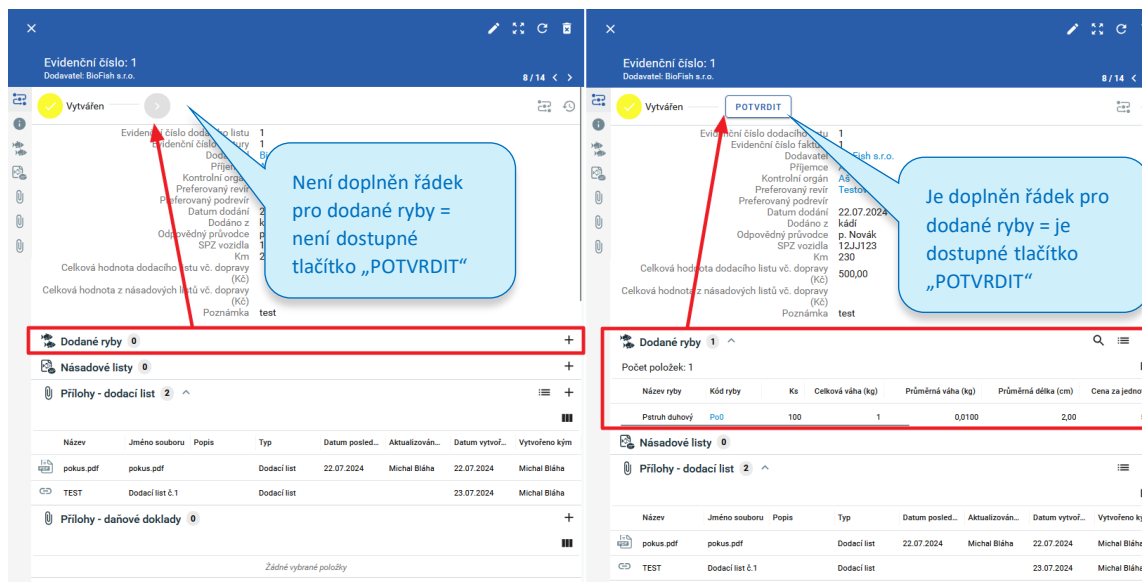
Evidenční číslo: 1
Dodavatel: BioFish s.r.o.

8 / 14

Vytvářen

Evidenční číslo dodacího listu 1
Evidenční číslo faktury 1
Dodavatel Bi
Příjemce
Kontrolní orgán
Preferovaný revír
Preferovaný podrevír
Datum dodání 2
Dodáno z k
Odpovědný průvodce p
SPZ vozidla 1
Km 2
Celková hodnota dodacího listu vč. dopravy (Kč)
Celková hodnota z násadových listů vč. dopravy (Kč)
Poznámka test

Není doplněn řádek pro dodané ryby = není dostupné tlačítko „POTVRDIT"

Dodané ryby 0
Násadové listy 0
Přílohy - dodací list 2

| Název | Jméno souboru | Popis | Typ | Datum posled... | Aktualizován... | Datum vytvoř... | Vytvořeno kým |
|---|---|---|---|---|---|---|---|
| pokus.pdf | pokus.pdf | | Dodací list | 22.07.2024 | Michal Bláha | 22.07.2024 | Michal Bláha |
| TEST | Dodací list č.1 | | Dodací list | | | 23.07.2024 | Michal Bláha |

Přílohy - daňové doklady 0

Žádné vybrané položky

Evidenční číslo: 1
Dodavatel: BioFish s.r.o.

8 / 14

Vytvářen
POTVRDIT

Evidenční číslo dodacího listu 1
Evidenční číslo faktury 1
Dodavatel BioFish s.r.o.
Příjemce AS
Kontrolní orgán AS
Preferovaný revír Testov
Preferovaný podrevír
Datum dodání 22.07.2024
Dodáno z kádí
Odpovědný průvodce p. Novák
SPZ vozidla 12JJ123
Km 230
Celková hodnota dodacího listu vč. dopravy (Kč) 500,00
Celková hodnota z násadových listů vč. dopravy (Kč)
Poznámka test

Je doplněn řádek pro dodané ryby = je dostupné tlačítko „POTVRDIT"

Dodané ryby 1
Počet položek: 1

| Název ryby | Kód ryby | Ks | Celková váha (kg) | Průměrná váha (kg) | Průměrná délka (cm) | Cena za jedno |
|---|---|---|---|---|---|---|
| Pstruh duhový | Po0 | 100 | 1 | 0,0100 | 2,00 | |

Násadové listy 0
Přílohy - dodací list 2

| Název | Jméno souboru | Popis | Typ | Datum posled... | Aktualizován... | Datum vytvoř... | Vytvořeno kým |
|---|---|---|---|---|---|---|---|
| pokus.pdf | pokus.pdf | | Dodací list | 22.07.2024 | Michal Bláha | 22.07.2024 | Michal Bláha |
| TEST | Dodací list č.1 | | Dodací list | | | 23.07.2024 | Michal Bláha |